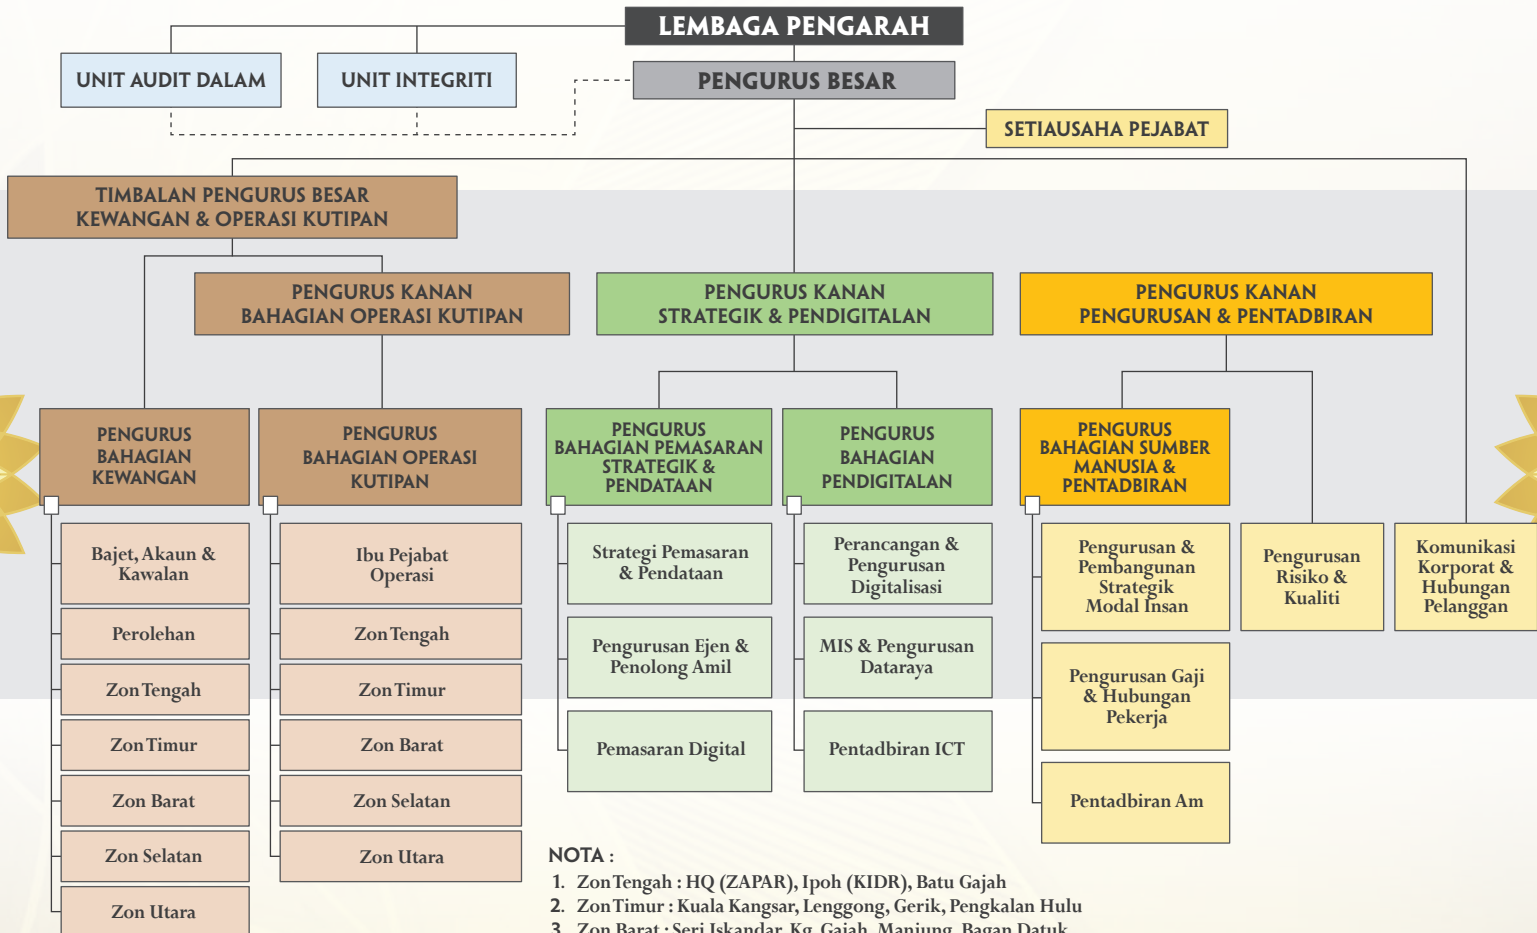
LEMBAGA PENGARAH

UNIT AUDIT DALAM

UNIT INTEGRITI

PENGURUS BESAR

SETIAUSAHA PEJABAT

TIMBALAN PENGURUS BESAR KEWANGAN & OPERASI KUTIPAN

PENGURUS KANAN BAHAGIAN OPERASI KUTIPAN

PENGURUS KANAN STRATEGIK & PENDIGITALAN

PENGURUS KANAN PENGURUSAN & PENTADBIRAN

PENGURUS BAHAGIAN KEWANGAN

Bajet, Akaun & Kawalan

Perolehan

Zon Tengah

Zon Timur

Zon Barat

Zon Selatan

Zon Utara

PENGURUS BAHAGIAN OPERASI KUTIPAN

Ibu Pejabat Operasi

Zon Tengah

Zon Timur

Zon Barat

Zon Selatan

Zon Utara

PENGURUS BAHAGIAN PEMASARAN STRATEGIK & PENDATAAN

Strategi Pemasaran & Pendataan

Pengurusan Ejen & Penolong Amil

Pemasaran Digital

PENGURUS BAHAGIAN PENDIGITALAN

Perancangan & Pengurusan Digitalisasi

MIS & Pengurusan Dataraya

Pentadbiran ICT

PENGURUS BAHAGIAN SUMBER MANUSIA & PENTADBIRAN

Pengurusan & Pembangunan Strategik Modal Insan

Pengurusan Gaji & Hubungan Pekerja

Pentadbiran Am

Pengurusan Risiko & Kualiti

Komunikasi Korporat & Hubungan Pelanggan

NOTA :
1. Zon Tengah : HQ (ZAPAR), Ipoh (KIDR), Batu Gajah
2. Zon Timur : Kuala Kangsar, Lenggong, Gerik, Pengkalan Hulu
3. Zon Barat : Seri Iskandar, Kg. Gajah, Manjung, Bagan Datuk